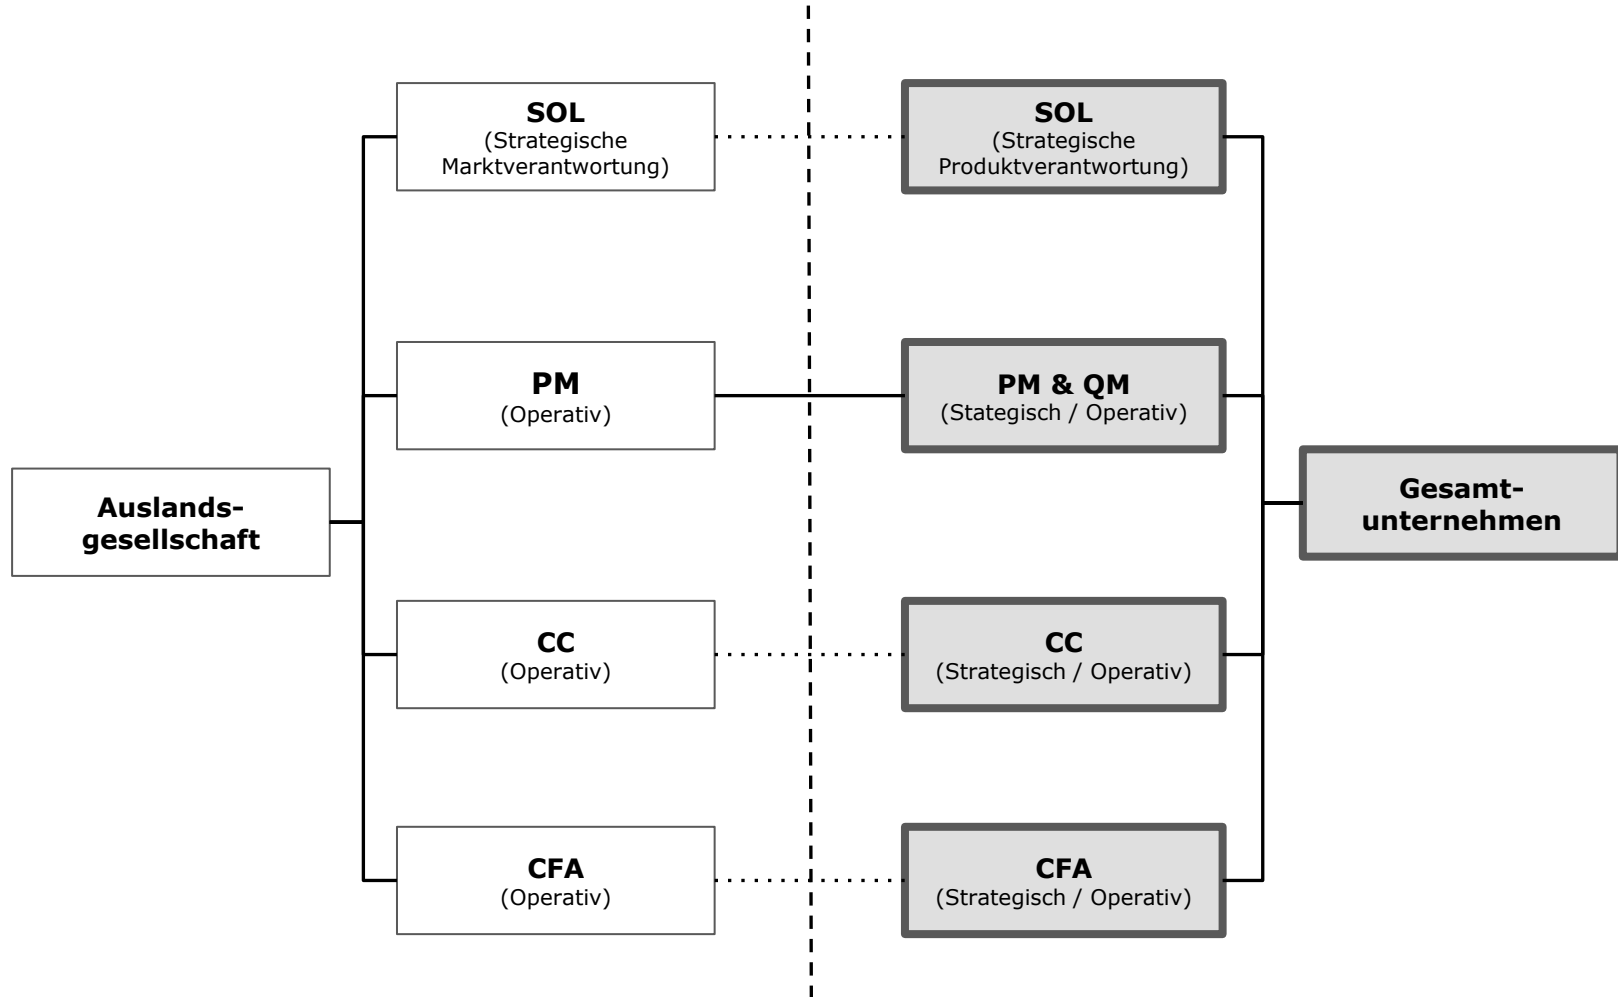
SOL
(Strategische Marktverantwortung)

PM
(Operativ)

Auslandsgesellschaft

CC
(Operativ)

CFA
(Operativ)

SOL
(Strategische Produktverantwortung)

PM & QM
(Stategisch / Operativ)

Gesamtunternehmen

CC
(Strategisch / Operativ)

CFA
(Strategisch / Operativ)